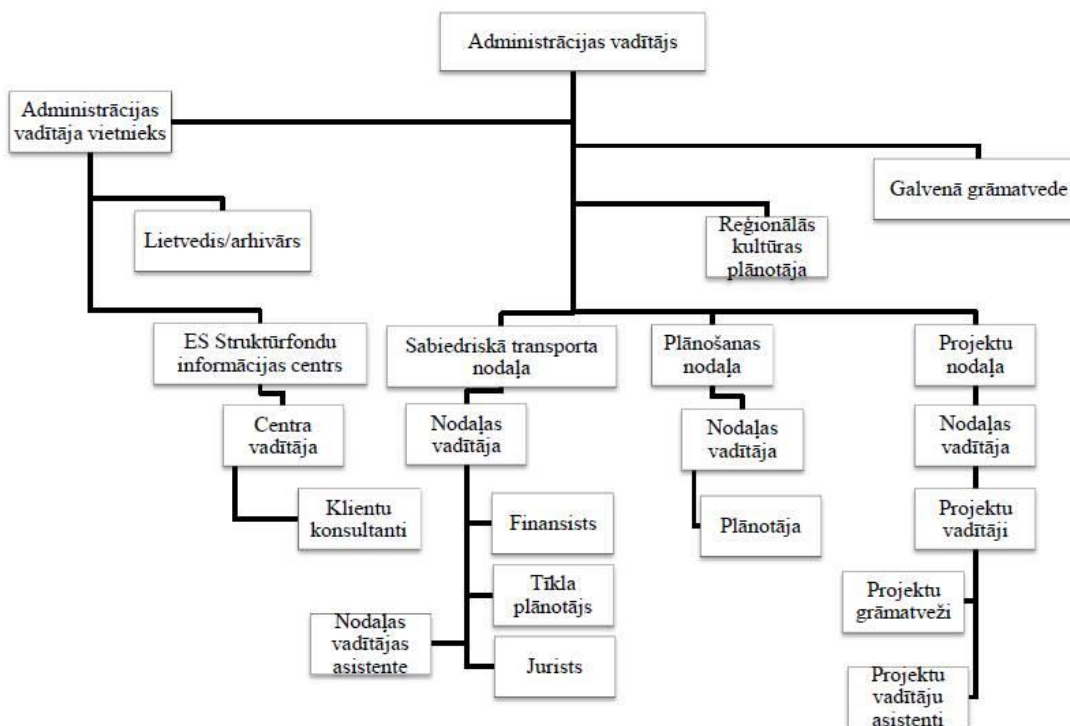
Administrācijas vadītājs

Administrācijas vadītāja vietnieks

Galvenā grāmatvede

Lietvedis/arhivārs

Reģionālās kultūras plānotāja

ES Struktūrfondu informācijas centrs

Sabiedriskā transporta nodaļa

Plānošanas nodaļa

Projektu nodaļa

Centra vadītāja

Nodaļas vadītāja

Nodaļas vadītāja

Nodaļas vadītāja

Klientu konsultanti

Finansists

Plānotāja

Projektu vadītāji

Tīkla plānotājs

Projektu grāmatveži

Nodaļas vadītājas asistente

Jurists

Projektu vadītāju asistenti